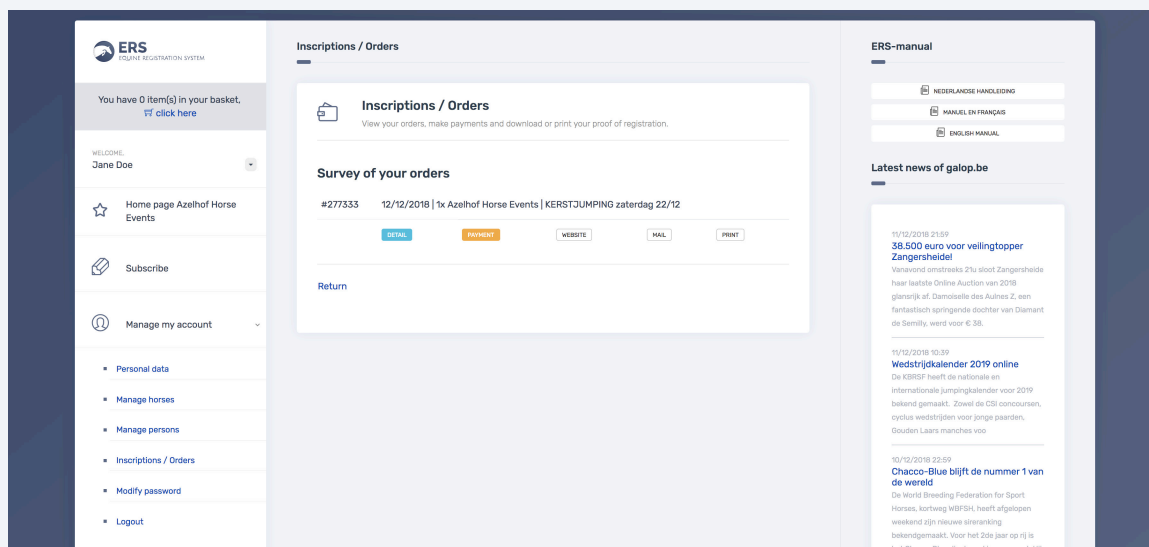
ERS
EQUINE REGISTRATION SYSTEM

You have 0 item(s) in your basket,
click here

WELCOME,
Jane Doe

Home page Azelhof Horse Events

Subscribe

Manage my account

Personal data
Manage horses
Manage persons
Inscriptions / Orders
Modify password
Logout

Inscriptions / Orders

Inscriptions / Orders
View your orders, make payments and download or print your proof of registration.

Survey of your orders

#277333 12/12/2018 | 1x Azelhof Horse Events | KERSTJUMPING zaterdag 22/12

DETAIL PAYMENT WEBSITE MAIL PRINT

Return

ERS-manual

NEDERLANDSE HANDLEIDING
MANUEL EN FRANÇAIS
ENGLISH MANUAL

Latest news of galop.be

11/12/2018 21:59
38.500 euro voor veilingtopper Zangersheide!
Vanavond omstreeks 21u sloot Zangersheide haar laatste Online Auction van 2018 glansrijk af. Damoiselle des Aulnes Z, een fantastisch springende dochter van Diamant de Semilly, werd voor € 38.

11/12/2018 10:39
Wedstrijdkalender 2019 online
De KBRSF heeft de nationale en internationale jumpingkalender voor 2019 bekend gemaakt. Zowel de CSI concoursen, cyclus wedstrijden voor jonge paarden, Gouden Laars manches voo

10/12/2018 22:59
Chacco-Blue blijft de nummer 1 van de wereld
De World Breeding Federation for Sport Horses, kortweg WBFSH, heeft afgelopen weekend zijn nieuwe sireranking bekendgemaakt. Voor het 2de jaar op rij is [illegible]